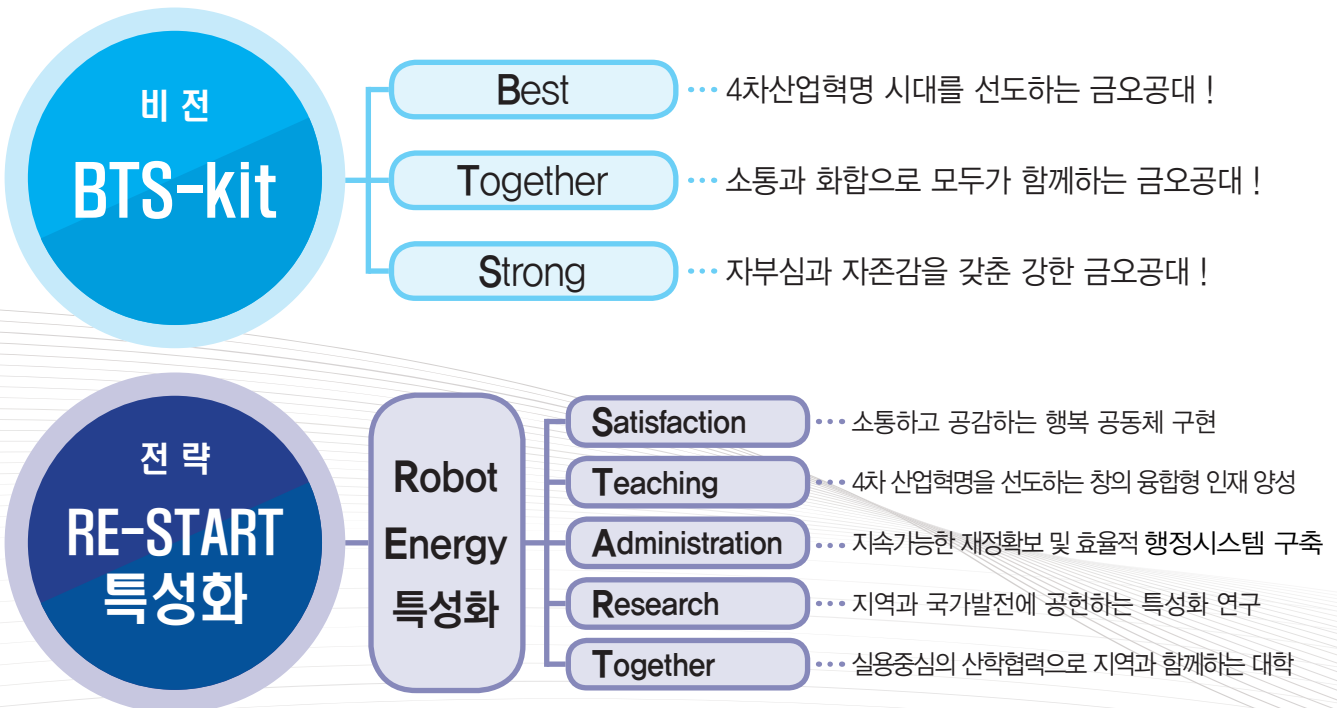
비 전

BTS-kit

Best ··· 4차산업혁명 시대를 선도하는 금오공대 !

Together ··· 소통과 화합으로 모두가 함께하는 금오공대 !

Strong ··· 자부심과 자존감을 갖춘 강한 금오공대 !

전 략

RE-START 특성화

Robot Energy 특성화

Satisfaction ··· 소통하고 공감하는 행복 공동체 구현

Teaching ··· 4차 산업혁명을 선도하는 창의 융합형 인재 양성

Administration ··· 지속가능한 재정확보 및 효율적 행정시스템 구축

Research ··· 지역과 국가발전에 공헌하는 특성화 연구

Together ··· 실용중심의 산학협력으로 지역과 함께하는 대학